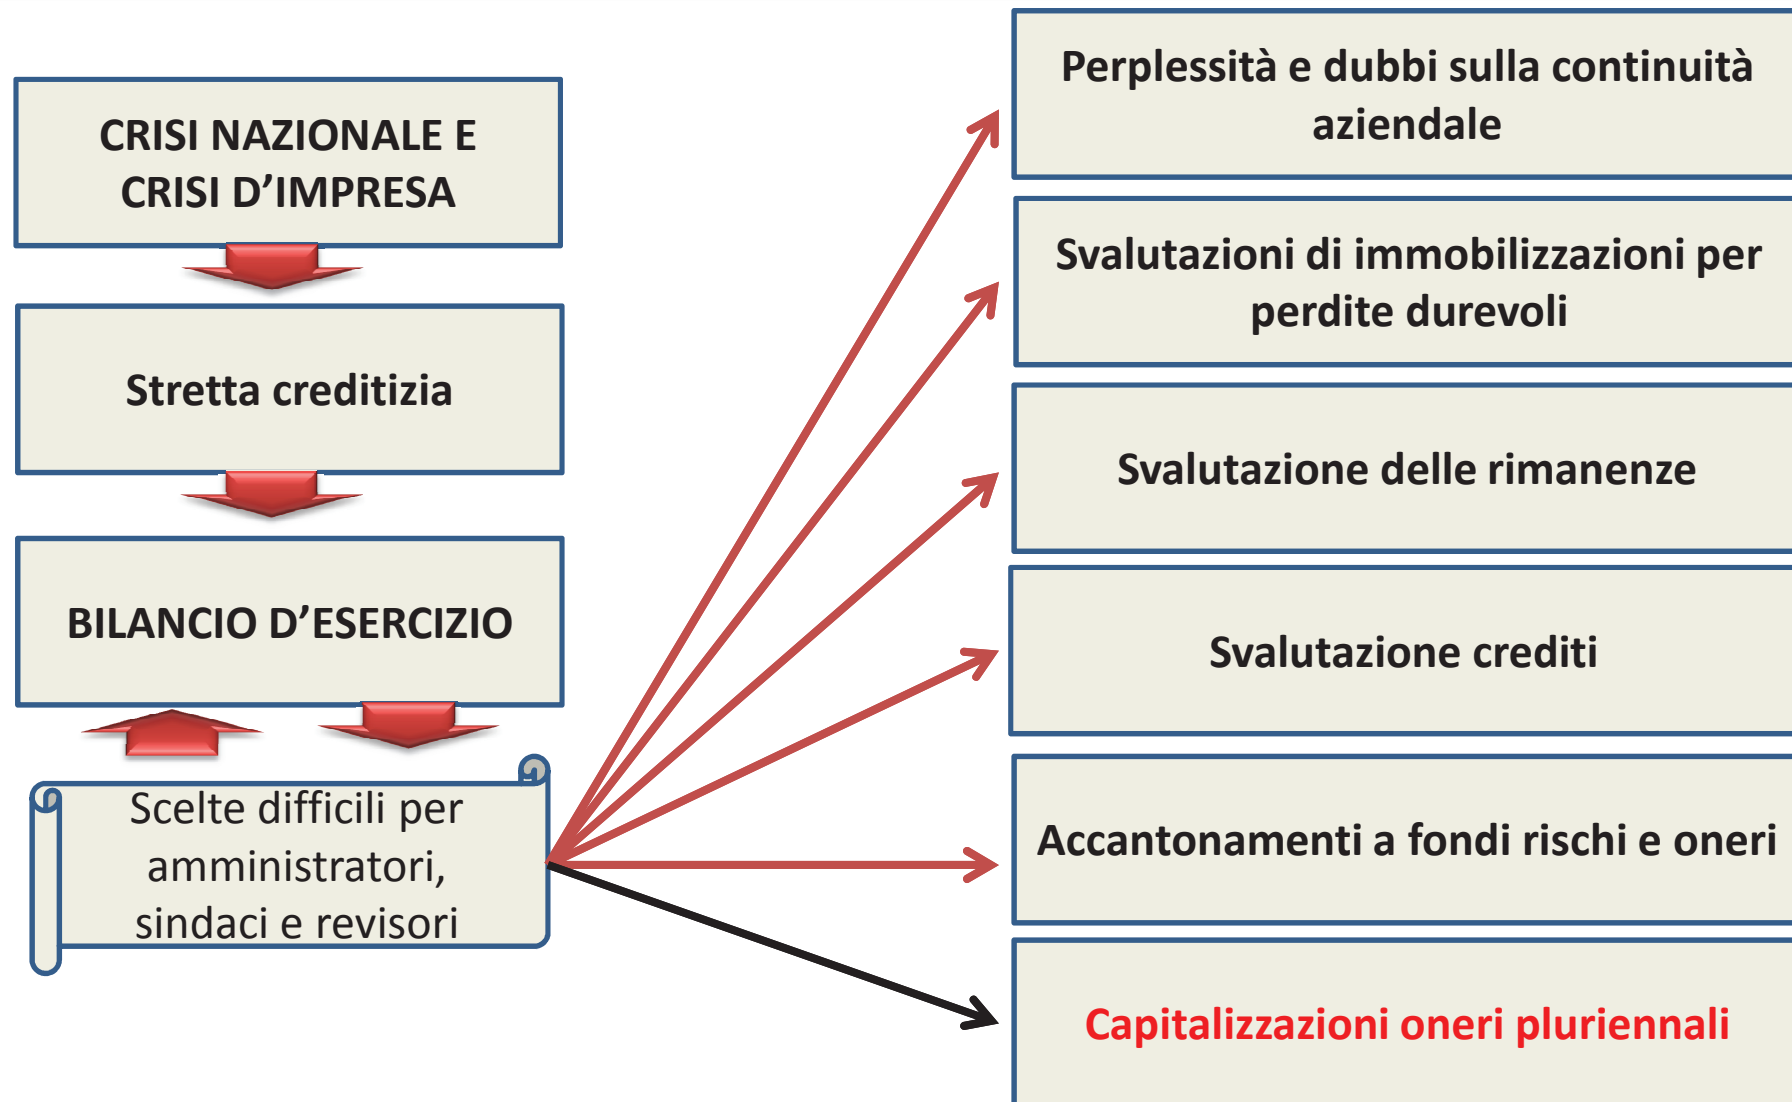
CRISI NAZIONALE E CRISI D’IMPRESA

Stretta creditizia

BILANCIO D’ESERCIZIO

Scelte difficili per amministratori, sindaci e revisori

Perplessità e dubbi sulla continuità aziendale

Svalutazioni di immobilizzazioni per perdite durevoli

Svalutazione delle rimanenze

Svalutazione crediti

Accantonamenti a fondi rischi e oneri

Capitalizzazioni oneri pluriennali